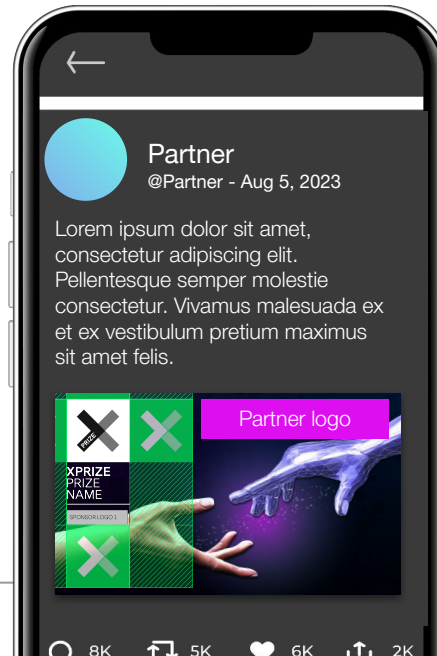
Partner
@Partner - Aug 5, 2023

Lorem ipsum dolor sit amet, consectetur adipiscing elit. Pellentesque semper molestie consectetur. Vivamus malesuada ex et ex vestibulum pretium maximus sit amet felis.

PRIZE
XPRIZE
PRIZE
NAME
SPONSOR LOGO 1

Partner logo

8K 5K 6K 2K